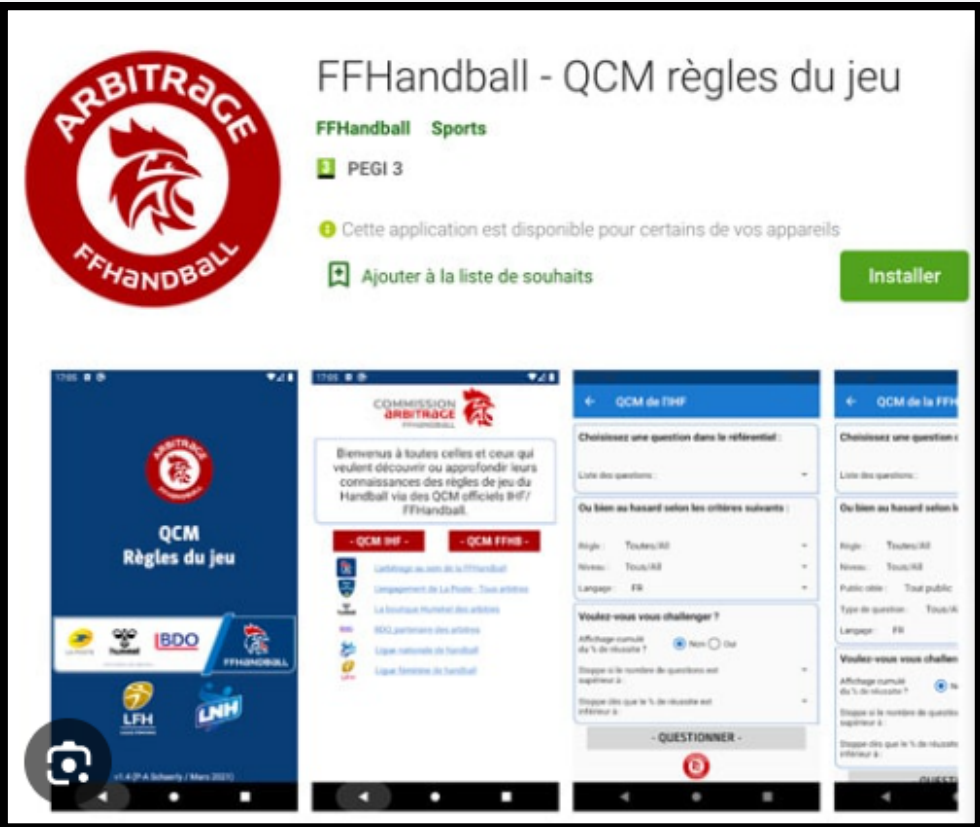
ARBITRAGE
FFHANDBALL

FFHandball - QCM règles du jeu

FFHandball Sports

3 PEGI 3

Cette application est disponible pour certains de vos appareils

Ajouter à la liste de souhaits

Installer

ARBITRAGE

QCM
Règles du jeu

BDO

FFHANDBALL

LFH

LNH

v1.4 (P-A Schwartz / Mars 2021)

COMMISSION
ARBITRAGE
FFHANDBALL

Bienvenus à toutes celles et ceux qui veulent découvrir ou approfondir leurs connaissances des règles de jeu du Handball via des QCM officiels IHF/ FFHandball.

- QCM IHF -

- QCM FFHB -

L'arbitrage au sein de la FFHandball
L'engagement de La Poste : Tous arbitres
La boutique Hummel des arbitres
BDO partenaire des arbitres
Ligue nationale de handball
Ligue féminine de handball

QCM de l'IHF

Choisissez une question dans le référentiel :

Liste des questions :

Ou bien au hasard selon les critères suivants :

Règle : Toutes/All
Niveau : Tous/All
Langage : FR

Voulez-vous vous challenger ?

Affichage cumulé du % de réussite ? Non Oui

Stoppe si le nombre de questions est supérieur à :

Stoppe dès que le % de réussite est inférieur à :

- QUESTIONNER -

QCM de la FFH

Choisissez une question

Liste des questions :

Ou bien au hasard selon le

Règle : Toutes/All
Niveau : Tous/All
Public cible : Tout public
Type de question : Tous/A
Langage : FR

Voulez-vous vous challen

Affichage cumulé du % de réussite ?

Stoppe si le nombre de questio supérieur à :

Stoppe dès que le % de réussite inférieur à :

QUESTI